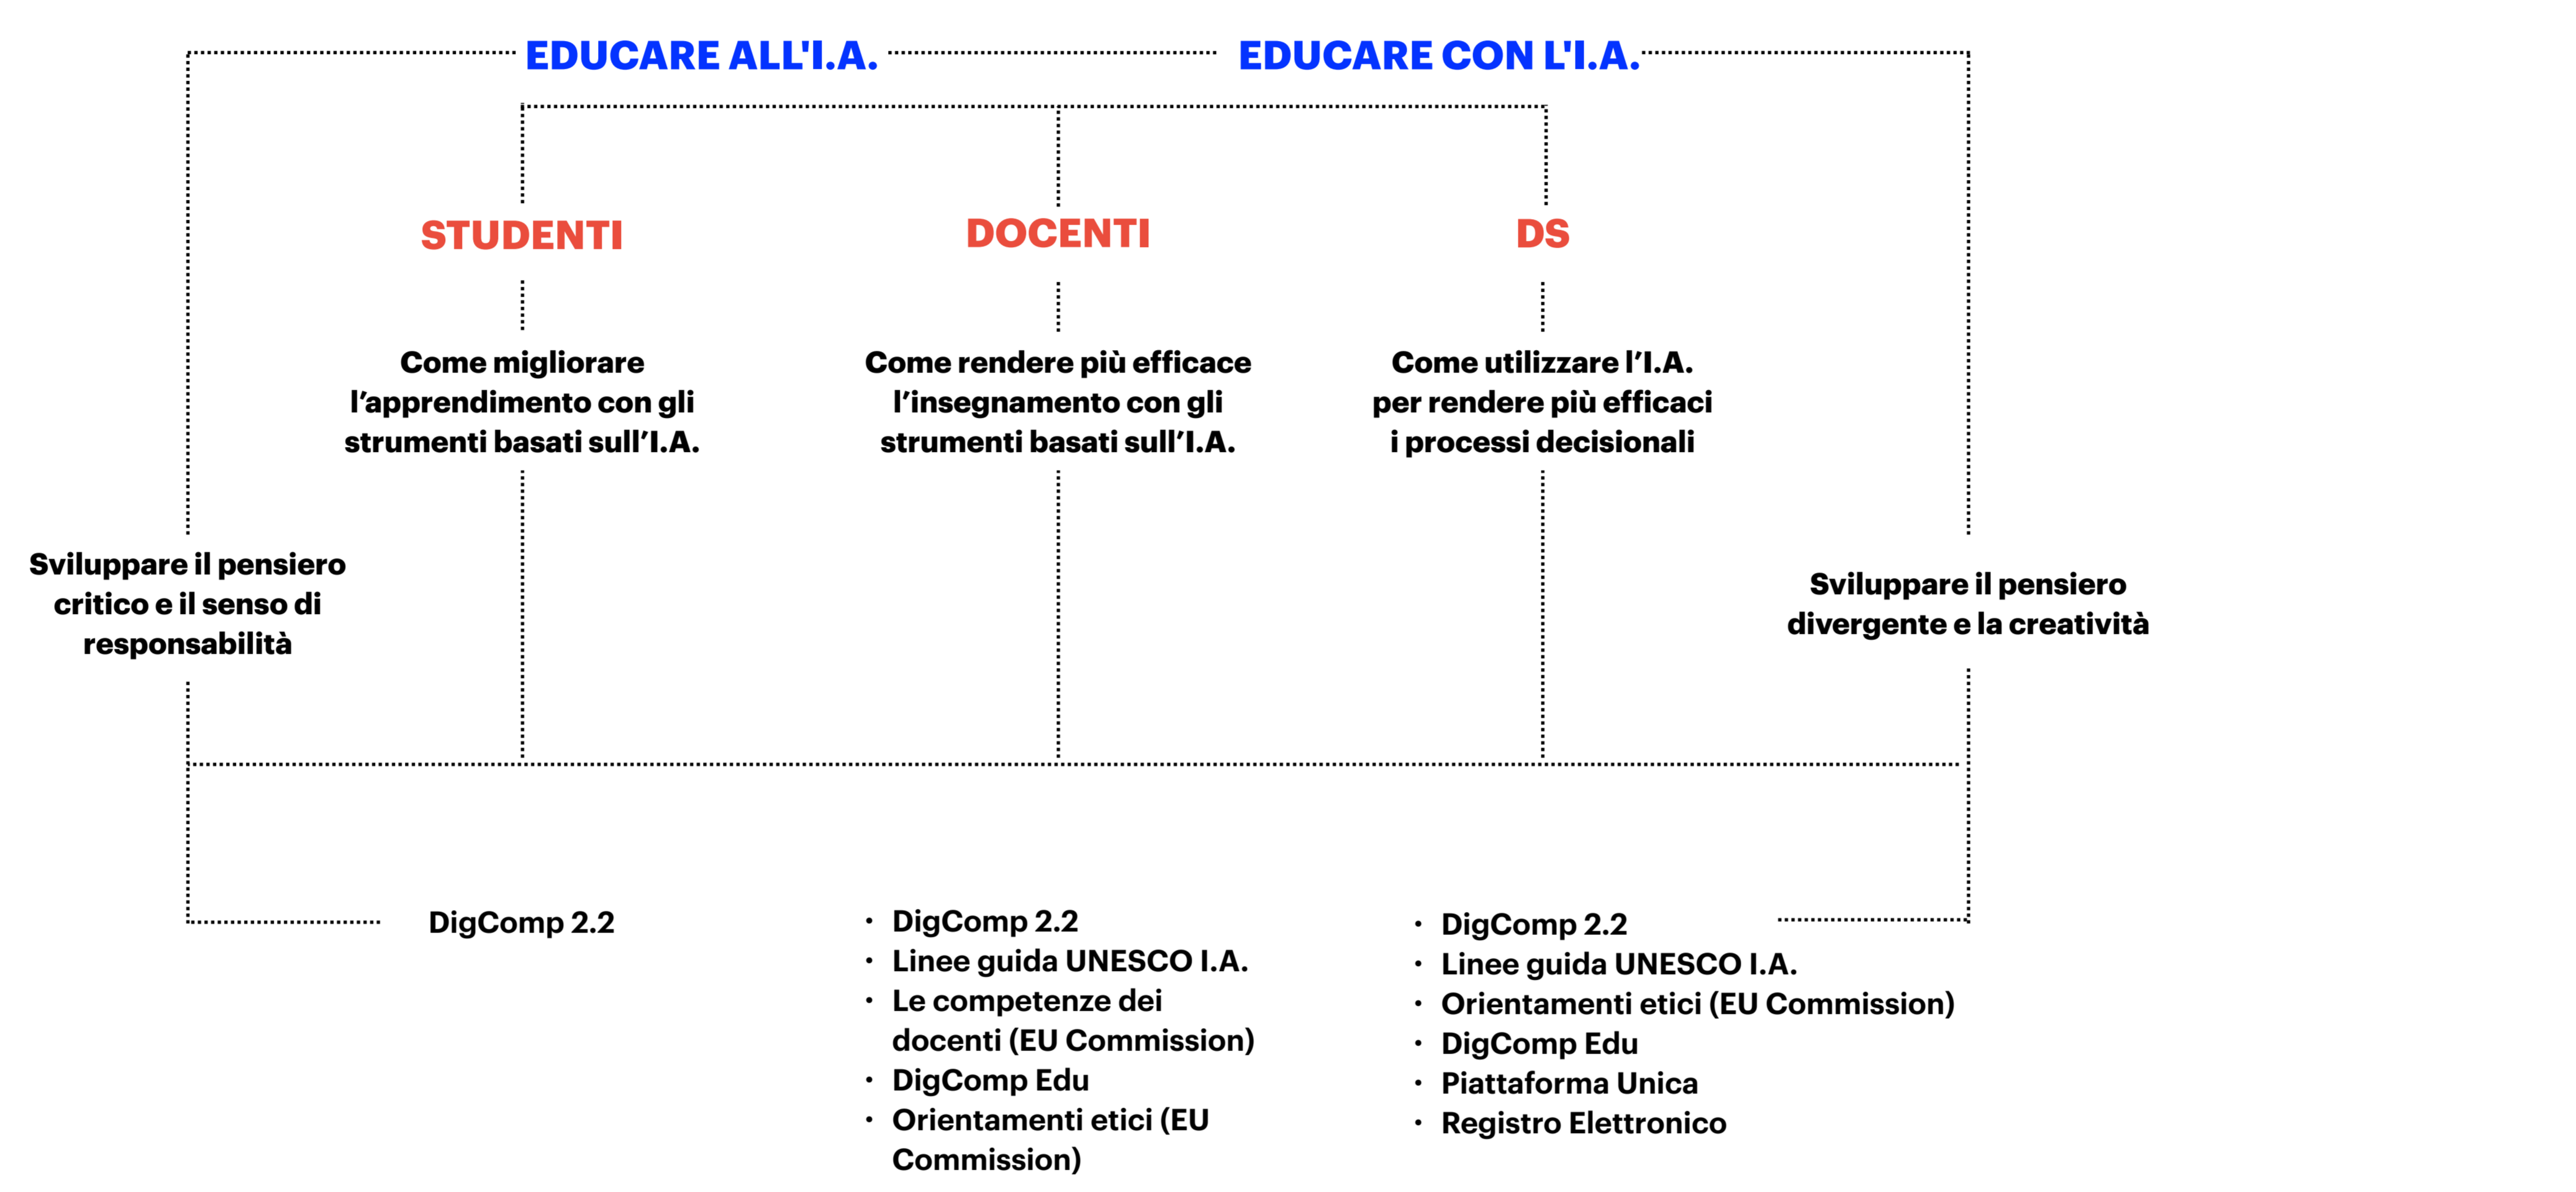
EDUCARE ALL'I.A. EDUCARE CON L'I.A.

STUDENTI

DOCENTI

DS

Come migliorare l'apprendimento con gli strumenti basati sull'I.A.

Come rendere più efficace l'insegnamento con gli strumenti basati sull'I.A.

Come utilizzare l'I.A. per rendere più efficaci i processi decisionali

Sviluppare il pensiero critico e il senso di responsabilità

Sviluppare il pensiero divergente e la creatività

DigComp 2.2

- DigComp 2.2
- Linee guida UNESCO I.A.
- Le competenze dei docenti (EU Commission)
- DigComp Edu
- Orientamenti etici (EU Commission)

- DigComp 2.2
- Linee guida UNESCO I.A.
- Orientamenti etici (EU Commission)
- DigComp Edu
- Piattaforma Unica
- Registro Elettronico